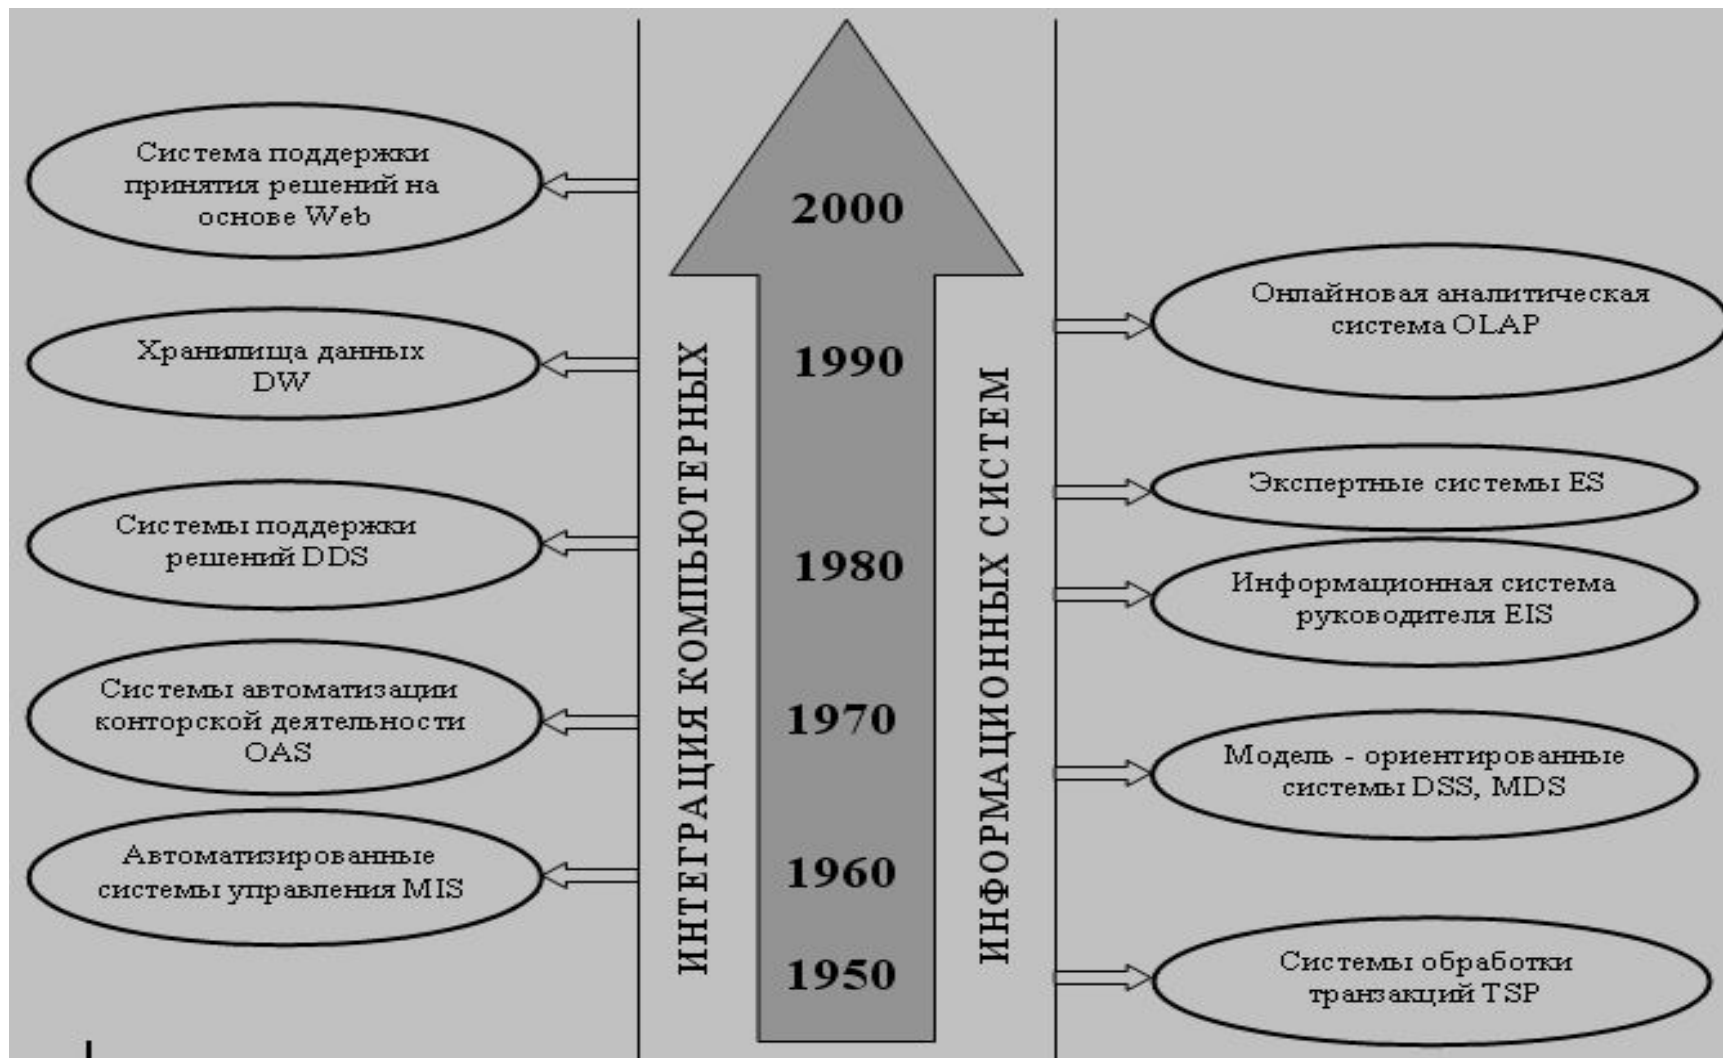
Система поддержки принятия решений на основе Web

Хранилища данных DW

Системы поддержки решений DDS

Системы автоматизации конторской деятельности OAS

Автоматизированные системы управления MIS

ИНТЕГРАЦИЯ КОМПЬЮТЕРНЫХ

2000

1990

1980

1970

1960

1950

ИНФОРМАЦИОННЫХ СИСТЕМ

Онлайновая аналитическая система OLAP

Экспертные системы ES

Информационная система руководителя EIS

Модель - ориентированные системы DSS, MDS

Системы обработки транзакций TSP